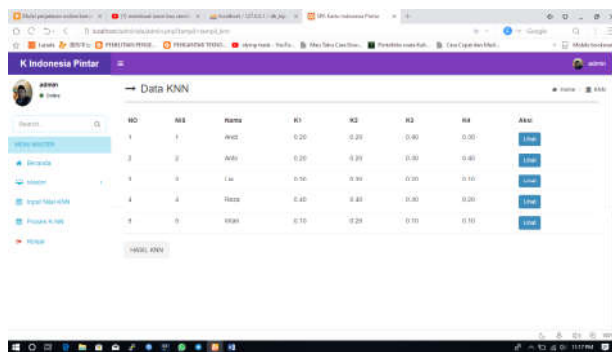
K Indonesia Pintar

admin
● Online

Search

MENU NAVIGASI
Beranda
Master
Input Nilai KNN
Proses KNN
Keluar

→ Data KNN

Home > KNN

| NO | NIS | Nama | K1 | K2 | K3 | K4 | Aksi |
|---|---|---|---|---|---|---|---|
| 1 | 1 | Andi | 0.20 | 0.20 | 0.40 | 0.00 | Lihat |
| 2 | 2 | Anto | 0.20 | 0.20 | 0.40 | 0.00 | Lihat |
| 3 | 3 | Lia | 0.50 | 0.30 | 0.20 | 0.10 | Lihat |
| 4 | 4 | Reza | 0.40 | 0.40 | 0.30 | 0.00 | Lihat |
| 5 | 5 | Iman | 0.10 | 0.20 | 0.10 | 0.10 | Lihat |

HASIL KNN

admin